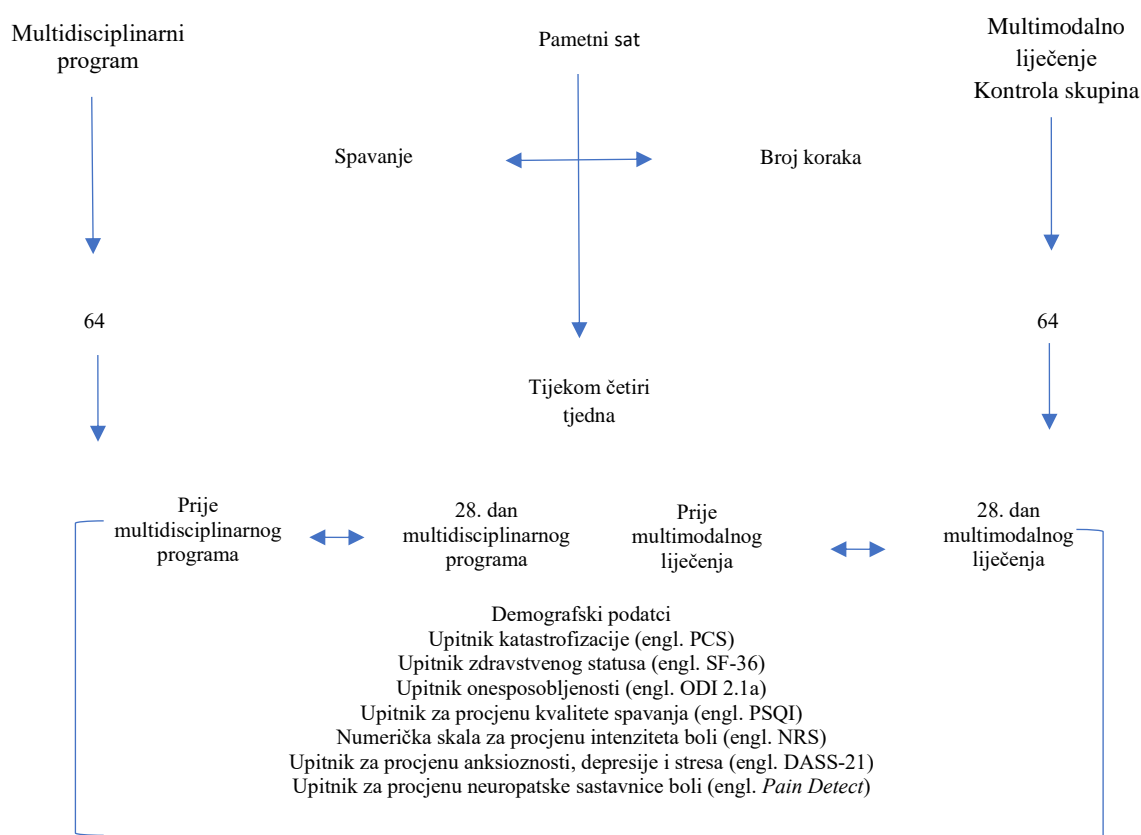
Multidisciplinarni program

Pametni sat

Multimodalno liječenje
Kontrola skupina

Spavanje

Broj koraka

64

64

Tijekom četiri tjedna

Prije multidisciplinarnog programa

28. dan multidisciplinarnog programa

Prije multimodalnog liječenja

28. dan multimodalnog liječenja

Demografski podatci
Upitnik katastrofizacije (engl. PCS)
Upitnik zdravstvenog statusa (engl. SF-36)
Upitnik onesposobljenosti (engl. ODI 2.1a)
Upitnik za procjenu kvalitete spavanja (engl. PSQI)
Numerička skala za procjenu intenziteta boli (engl. NRS)
Upitnik za procjenu anksioznosti, depresije i stresa (engl. DASS-21)
Upitnik za procjenu neuropatske sastavnice boli (engl. *Pain Detect*)